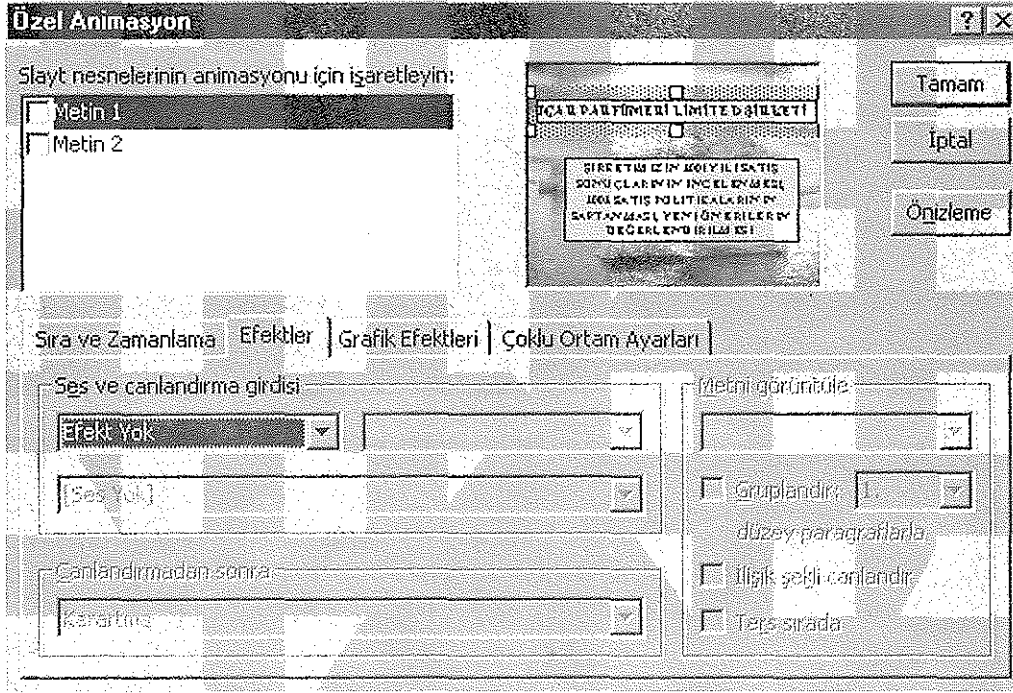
Özel Animasyon

? X

Slayt nesnelerinin animasyonu için işaretleyin:

Metin 1
Metin 2

İÇAR PARFÜMERİ LİMİTED ŞİRKETİ

ŞİRKETİMİZİN YILLIK SATIŞ SONUÇLARININ İNCELENMESİ, BU SATIŞ POLİTİKALARININ SAPTANMASI, YENİ ÖNERİLERİN DEĞERLENDİRİLMESİ

Tamam

İptal

Önizleme

Sıra ve Zamanlama | Efektler | Grafik Efektleri | Çoklu Ortam Ayarları

Ses ve canlandırma girdisi

Efekt Yok

[Ses Yok]

Canlandırmadan sonra

Karartma

Metni görüntüle

Gruplandır: 1

düzey paragraflarla

İlişik şekli canlandır

Ters sırada